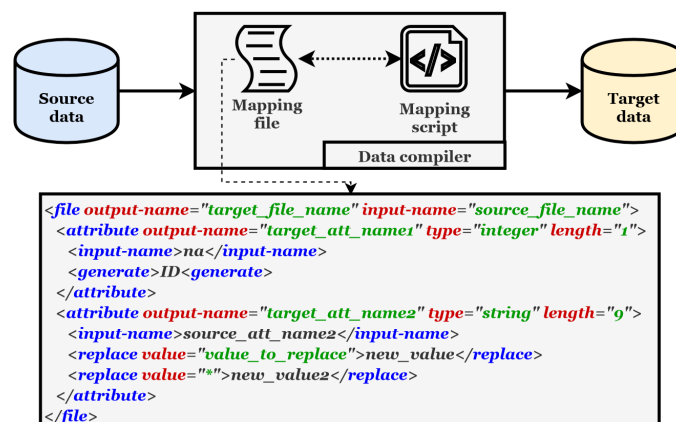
Source data

Mapping file

Mapping script

Data compiler

Target data

<file output-name="target_file_name" input-name="source_file_name">
<attribute output-name="target_att_name1" type="integer" length="1">
<input-name>na</input-name>
<generate>ID<generate>
</attribute>
<attribute output-name="target_att_name2" type="string" length="9">
<input-name>source_att_name2</input-name>
<replace value="value_to_replace">new_value</replace>
<replace value="*">new_value2</replace>
</attribute>
</file>